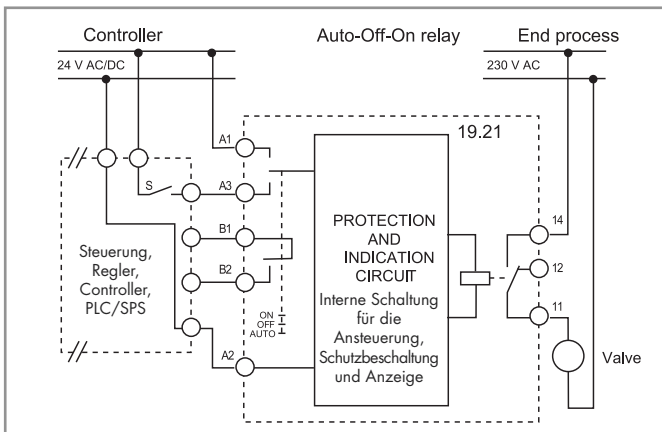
Controller

Auto-Off-On relay

End process

24 V AC/DC

230 V AC

19.21

A1

S

A3

B1

B2

A2

Steuerung, Regler, Controller, PLC/SPS

ON
OFF
AUTO

PROTECTION AND INDICATION CIRCUIT

Interne Schaltung für die Ansteuerung, Schutzbeschaltung und Anzeige

14

12

11

Valve